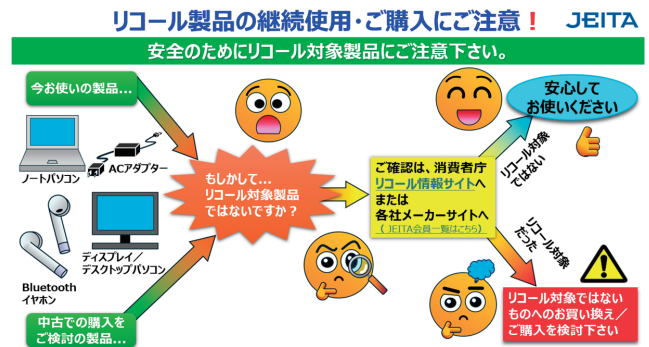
リコール製品の継続使用・ご購入にご注意！ JEITA

安全のためにリコール対象製品にご注意下さい。

今お使いの製品…

ノートパソコン

ACアダプター

Bluetooth イヤホン

ディスプレイ／デスクトップパソコン

中古での購入をご検討の製品…

もしかして…リコール対象製品ではないですか？

ご確認は、消費者庁リコール情報サイトへまたは各社メーカーサイトへ
（JEITA会員一覧はこちら）

リコール対象ではない

安心してお使いください

リコール対象だった

リコール対象ではないものへのお買い換え／ご購入を検討下さい